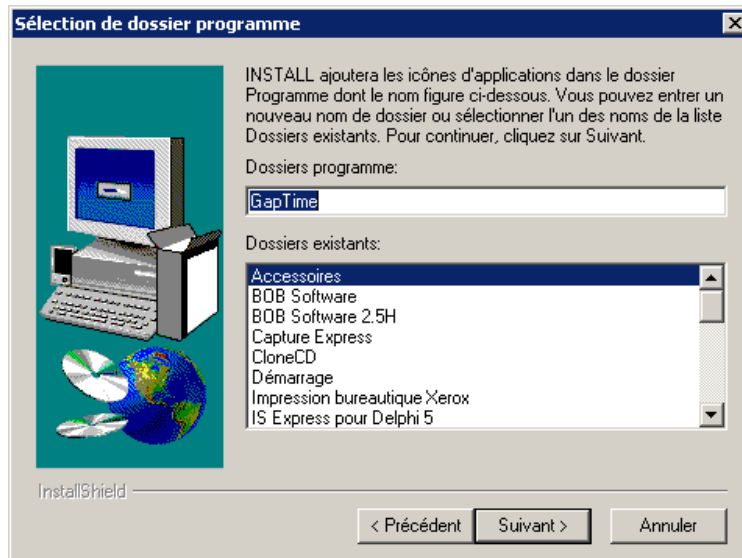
Sélection de dossier programme

INSTALL ajoutera les icônes d'applications dans le dossier Programme dont le nom figure ci-dessous. Vous pouvez entrer un nouveau nom de dossier ou sélectionner l'un des noms de la liste Dossiers existants. Pour continuer, cliquez sur Suivant.

Dossiers programme:

GapTime

Dossiers existants:

Accessoires
BOB Software
BOB Software 2.5H
Capture Express
CloneCD
Démarrage
Impression bureautique Xerox
IS Express pour Delphi 5

InstallShield

< Précédent
Suivant >
Annuler